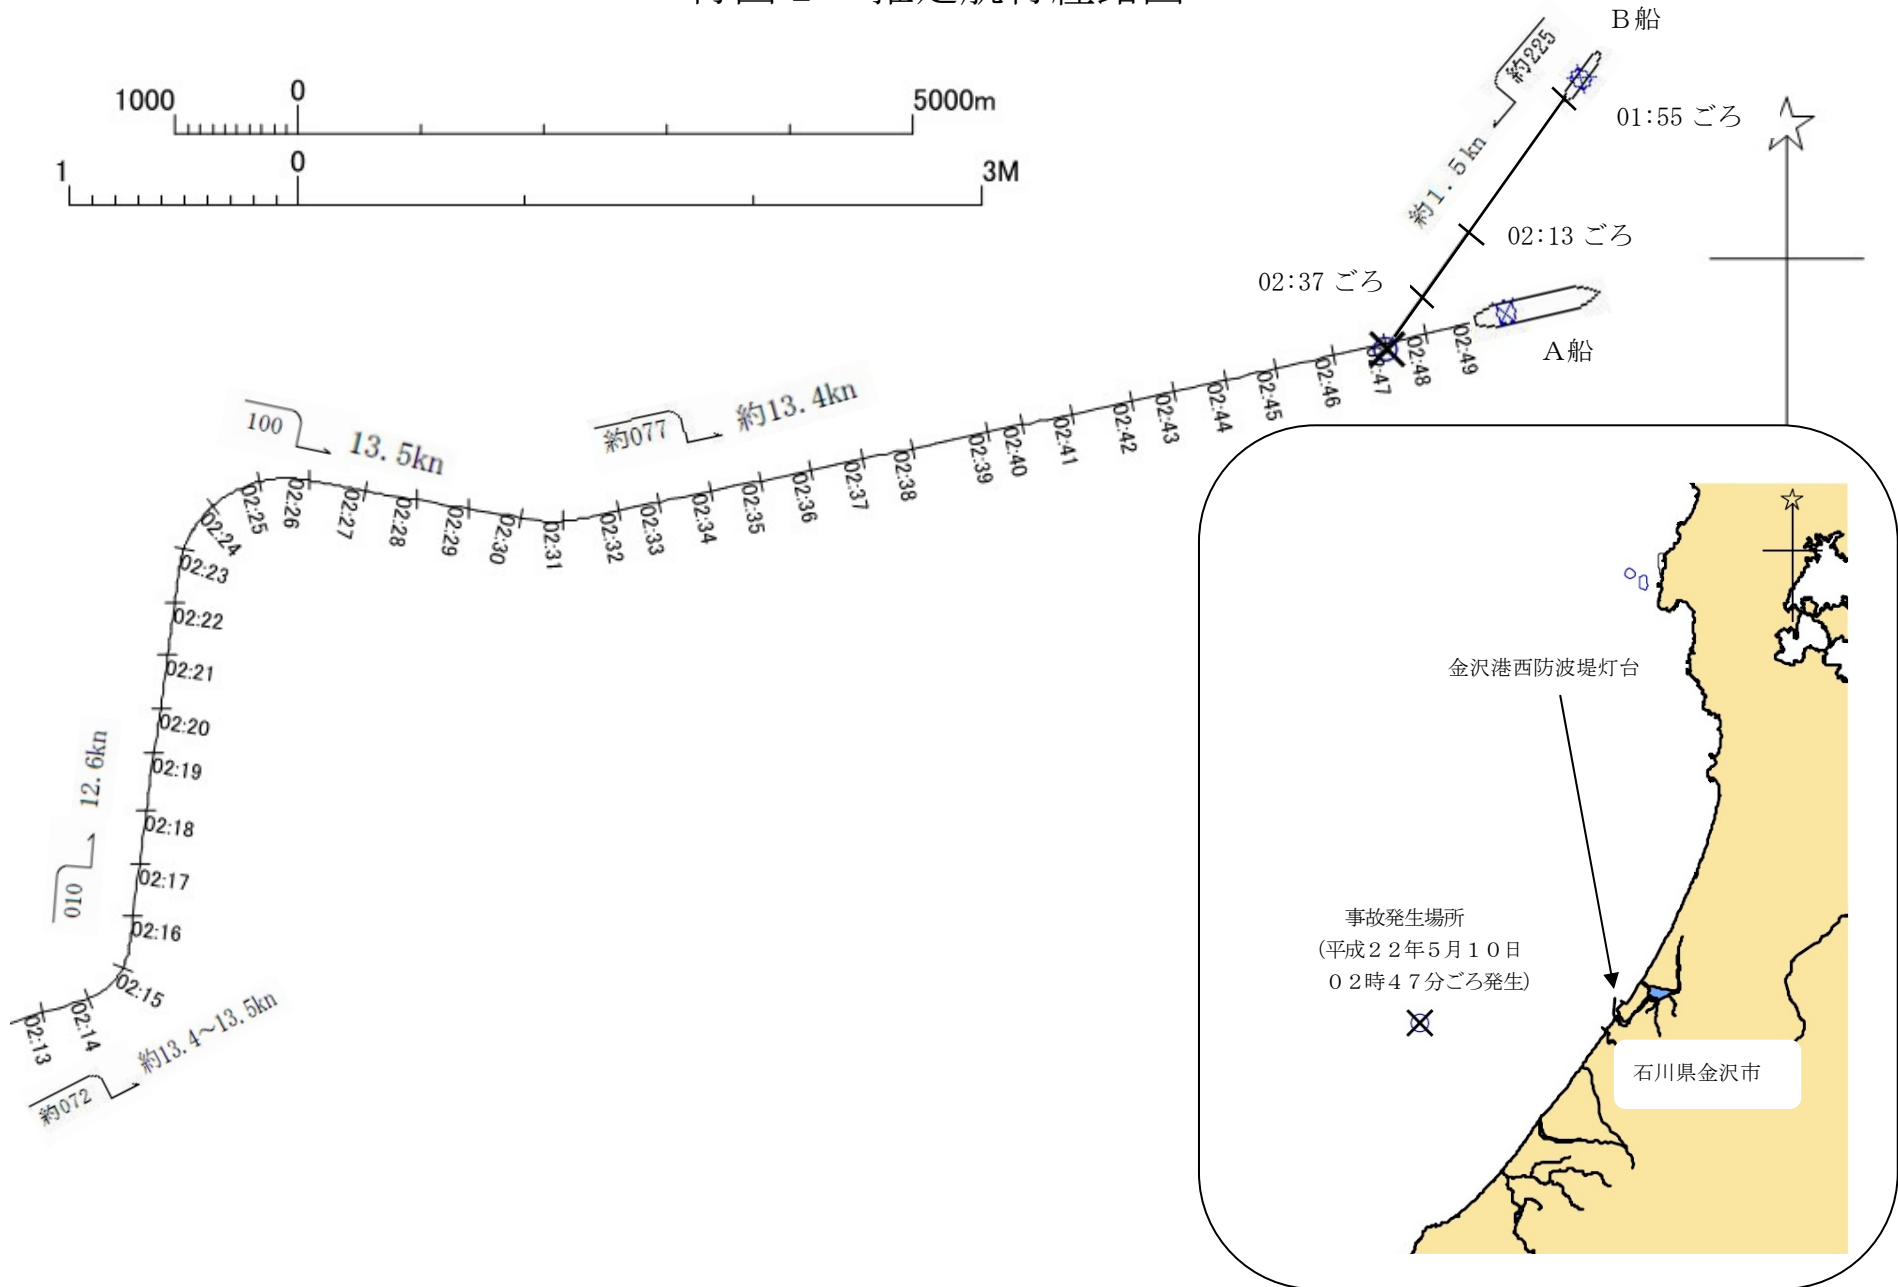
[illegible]

B船

1000 0 5000m

1 0 3M

約225

01:55 ごろ

約1．5kn

02:13 ごろ

02:37 ごろ

A船

02:49
02:48
02:47
02:46
02:45
02:44
02:43
02:42
02:41
02:40
02:39
02:38
02:37
02:36
02:35
02:34
02:33
02:32
02:31
02:30
02:29
02:28
02:27
02:26
02:25
02:24
02:23
02:22
02:21
02:20
02:19
02:18
02:17
02:16
02:15
02:14
02:13

約077 約13．4kn

100 13．5kn

12．6kn

010

約13．4~13．5kn

約072

金沢港西防波堤灯台

事故発生場所
（平成２２年５月１０日
０２時４７分ごろ発生）

石川県金沢市